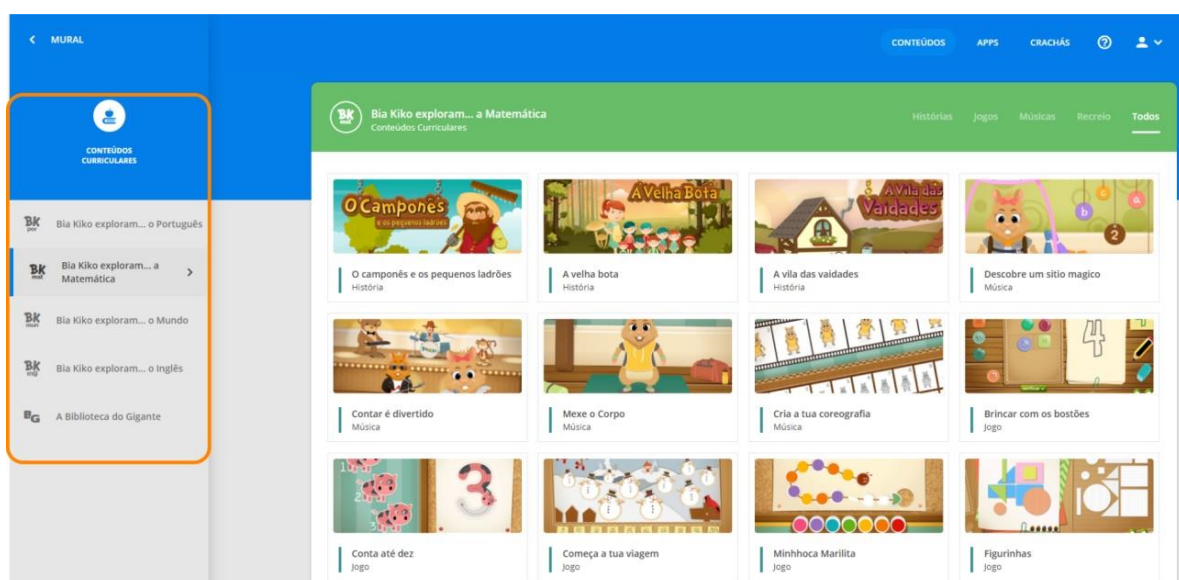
< MURAL

CONTEÚDOS APPS CRACHÁS

CONTEÚDOS CURRICULARES

BK por Bia Kiko exploram... o Português

BK mat Bia Kiko exploram... a Matemática >

BK mun Bia Kiko exploram... o Mundo

BK ing Bia Kiko exploram... o Inglês

BG A Biblioteca do Gigante

BK mat Bia Kiko exploram... a Matemática
Conteúdos Curriculares

Histórias Jogos Músicas Recreio Todos

O Camponês e os pequenos ladrões
O camponês e os pequenos ladrões
História

A Velha Bota
A velha bota
História

A Vila das Vaidades
A vila das vaidades
História

Descobre um sitio magico
Música

Contar é divertido
Música

Mexe o Corpo
Música

Cria a tua coreografia
Música

Brincar com os bostões
Jogo

Conta até dez
Jogo

Começa a tua viagem
Jogo

Minhhoca Marilita
Jogo

Figurinhas
Jogo